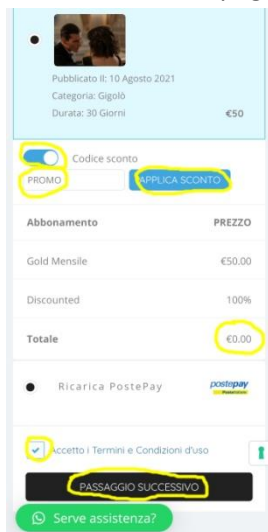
Pubblicato il: 10 Agosto 2021
Categoria: Gigolò
Durata: 30 Giorni
€50

Codice sconto
PROMO
APPLICA SCONTO

| Abbonamento | PREZZO |
|---|---|
| Gold Mensile | €50.00 |
| Discounted | 100% |
| Totale | €0.00 |

Ricarica PostePay
postepay

Accetto i Termini e Condizioni d'uso

PASSAGGIO SUCCESSIVO

Serve assistenza?